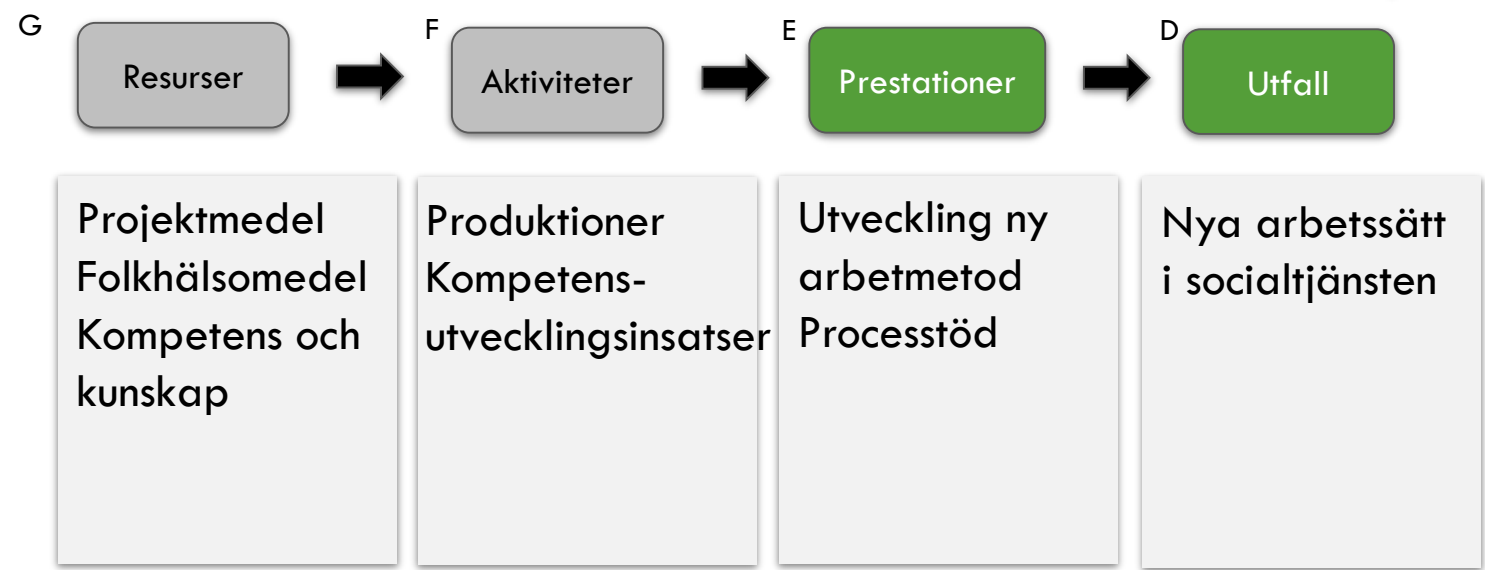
G
Resurser

F
Aktiviteter

E
Prestationer

D
Utfall

Projektmedel
Folkhälsomedel
Kompetens och kunskap

Produktioner
Kompetens-utvecklingsinsatser

Utveckling ny arbetmetod
Processtöd

Nya arbetssätt i socialtjänsten